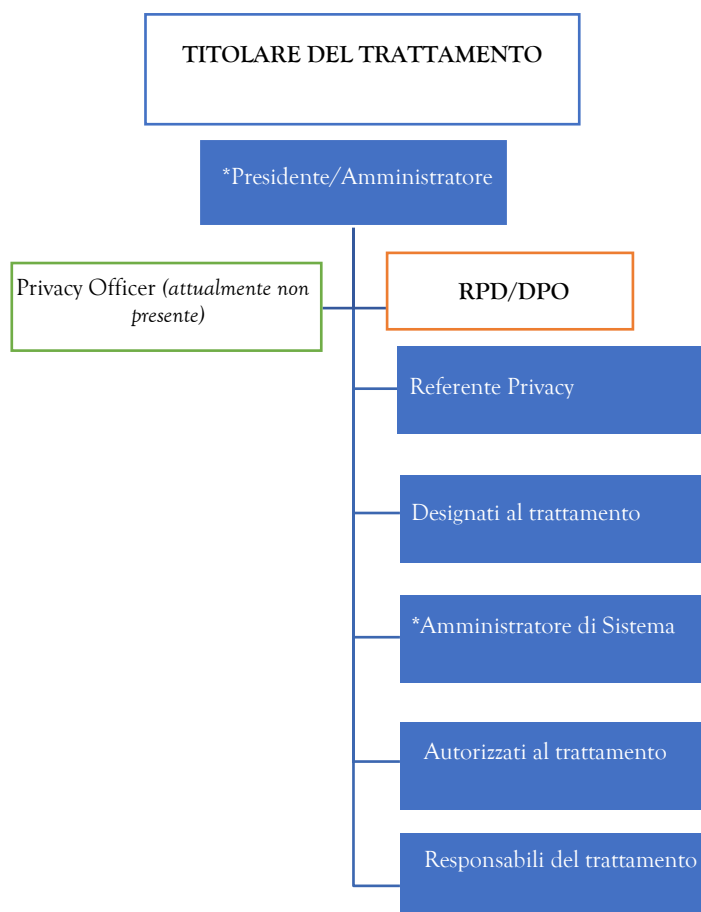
TITOLARE DEL TRATTAMENTO

*Presidente/Amministratore

Privacy Officer (attualmente non presente)

RPD/DPO

Referente Privacy

Designati al trattamento

*Amministratore di Sistema

Autorizzati al trattamento

Responsabili del trattamento